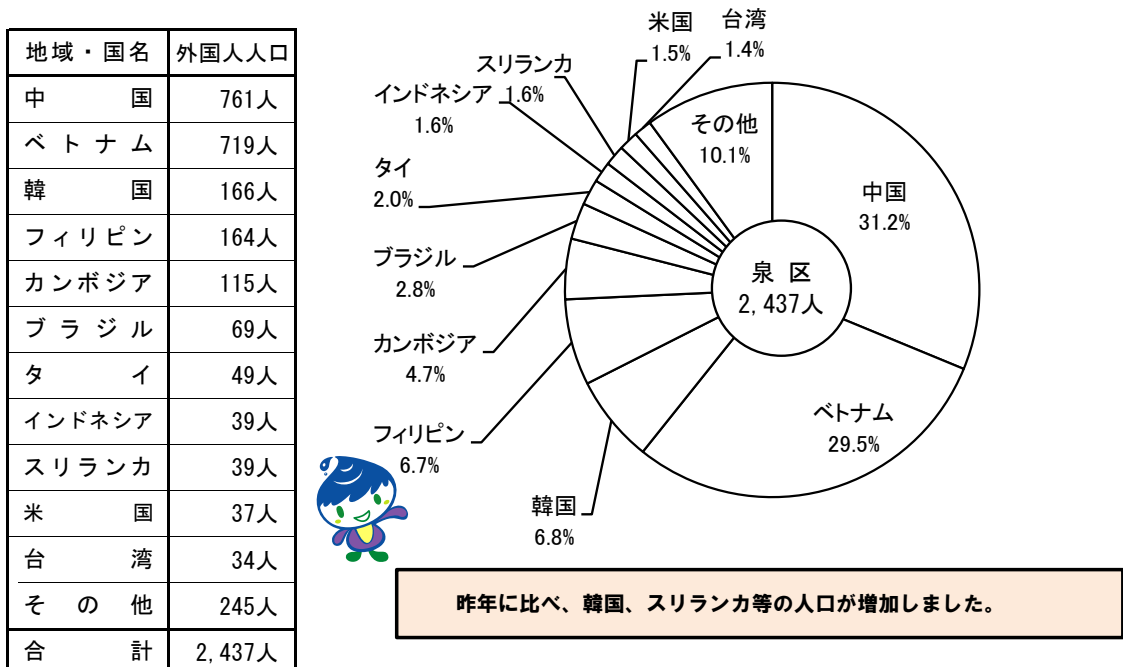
| 地域・国名 | 外国人人口 |
|---|---|
| 中　国 | 761人 |
| ベトナム | 719人 |
| 韓　国 | 166人 |
| フィリピン | 164人 |
| カンボジア | 115人 |
| ブラジル | 69人 |
| タ　イ | 49人 |
| インドネシア | 39人 |
| スリランカ | 39人 |
| 米　国 | 37人 |
| 台　湾 | 34人 |
| そ の 他 | 245人 |
| 合　計 | 2,437人 |

米国
1.5%
台湾
1.4%
スリランカ
1.6%
インドネシア
1.6%
その他
10.1%
タイ
2.0%
中国
31.2%
ブラジル
2.8%
泉 区
2,437人
カンボジア
4.7%
ベトナム
29.5%
フィリピン
6.7%
韓国
6.8%

昨年に比べ、韓国、スリランカ等の人口が増加しました。